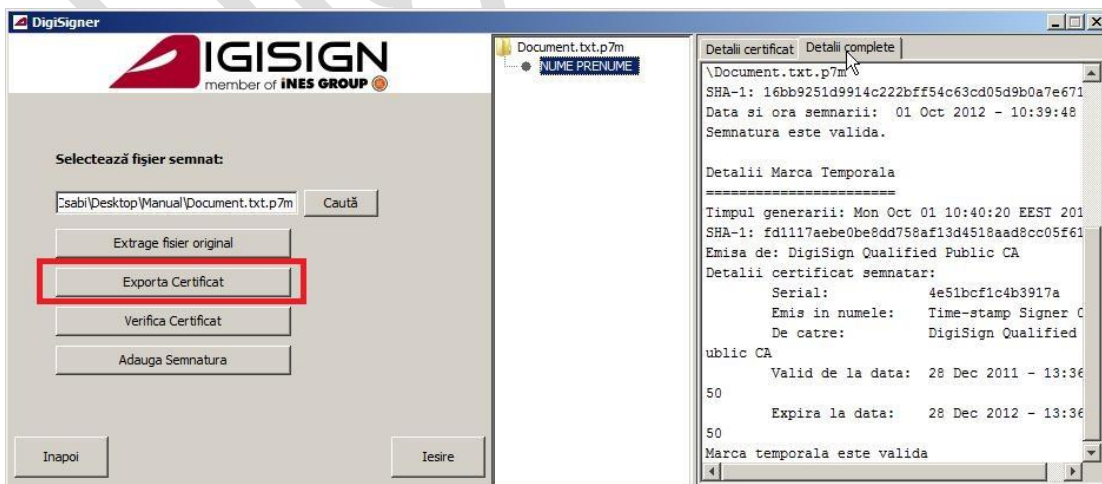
DigiSigner

IGISIGN
member of iNES GROUP

Selectează fişier semnat:

:sabi\Desktop\Manual\Document.txt.p7m
Caută

Extrage fisier original

Exporta Certificat

Verifica Certificat

Adauga Semnatura

Inapoi

Iesire

Document.txt.p7m
NUME PRENUME

Detalii certificat
Detalii complete

\Document.txt.p7m
SHA-1: 16bb9251d9914c222bff54c63cd05d9b0a7e671
Data si ora semnarii: 01 Oct 2012 - 10:39:48
Semnatura este valida.

Detalii Marca Temporala
=======================
Timpul generarii: Mon Oct 01 10:40:20 EEST 201
SHA-1: fd1117aebe0be8dd758af13d4518aad8cc05f61
Emisa de: DigiSign Qualified Public CA
Detalii certificat semnatar:
Serial: 4e51bcf1c4b3917a
Emis in numele: Time-stamp Signer (
De catre: DigiSign Qualified
ublic CA
Valid de la data: 28 Dec 2011 - 13:36
50
Expira la data: 28 Dec 2012 - 13:36
50
Marca temporala este valida